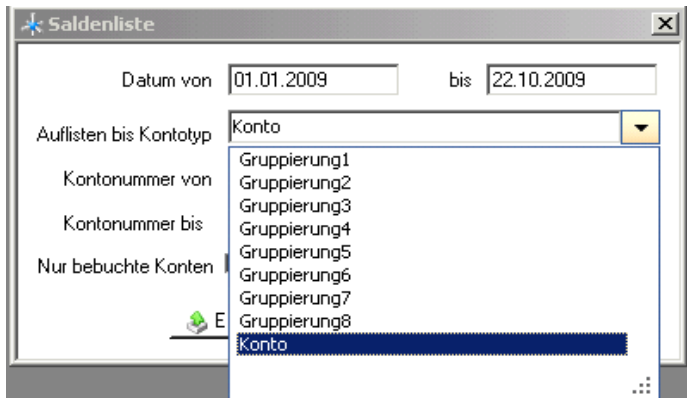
Saldenliste

Datum von 01.01.2009 bis 22.10.2009

Auflisten bis Kontotyp Konto

Kontonummer von

Kontonummer bis

Nur bebuchte Konten

E

Gruppierung1
Gruppierung2
Gruppierung3
Gruppierung4
Gruppierung5
Gruppierung6
Gruppierung7
Gruppierung8
Konto